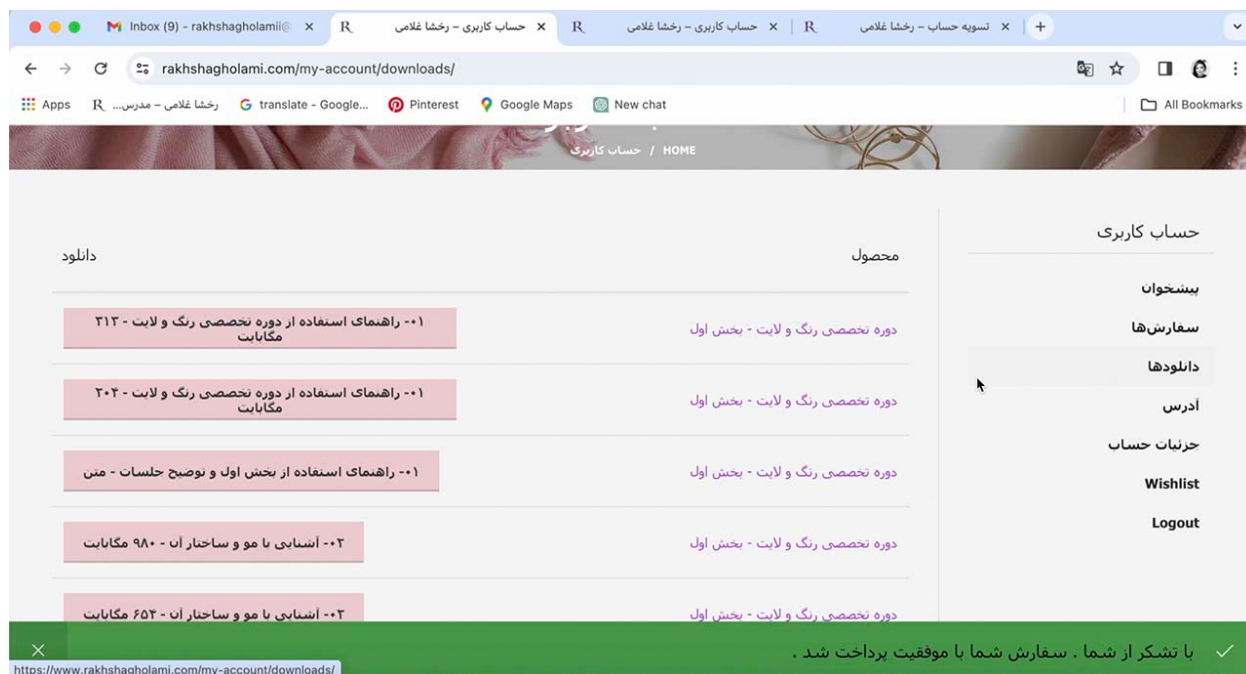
Inbox (9) - rakhshagholamii@ ×
حساب کاربری – رخشا غلامی ×
حساب کاربری – رخشا غلامی ×
تسویه حساب – رخشا غلامی ×
+

rakhshagholami.com/my-account/downloads/

Apps
رخشا غلامی – مدرس...
translate - Google...
Pinterest
Google Maps
New chat
All Bookmarks

HOME / حساب کاربری

حساب کاربری

پیشخوان
سفارش‌ها
دانلودها
آدرس
جزئیات حساب
Wishlist
Logout

| محصول | دانلود |
|---|---|
| دوره تخصصی رنگ و لایت - بخش اول | ۰۱- راهنمای استفاده از دوره تخصصی رنگ و لایت - ۳۱۳ مگابایت |
| دوره تخصصی رنگ و لایت - بخش اول | ۰۱- راهنمای استفاده از دوره تخصصی رنگ و لایت - ۲۰۴ مگابایت |
| دوره تخصصی رنگ و لایت - بخش اول | ۰۱- راهنمای استفاده از بخش اول و توضیح جلسات - متن |
| دوره تخصصی رنگ و لایت - بخش اول | ۰۲- آشنایی با مو و ساختار آن - ۹۸۰ مگابایت |
| دوره تخصصی رنگ و لایت - بخش اول | ۰۲- آشنایی با مو و ساختار آن - ۶۵۴ مگابایت |

با تشکر از شما . سفارش شما با موفقیت پرداخت شد .

https://www.rakhshagholami.com/my-account/downloads/